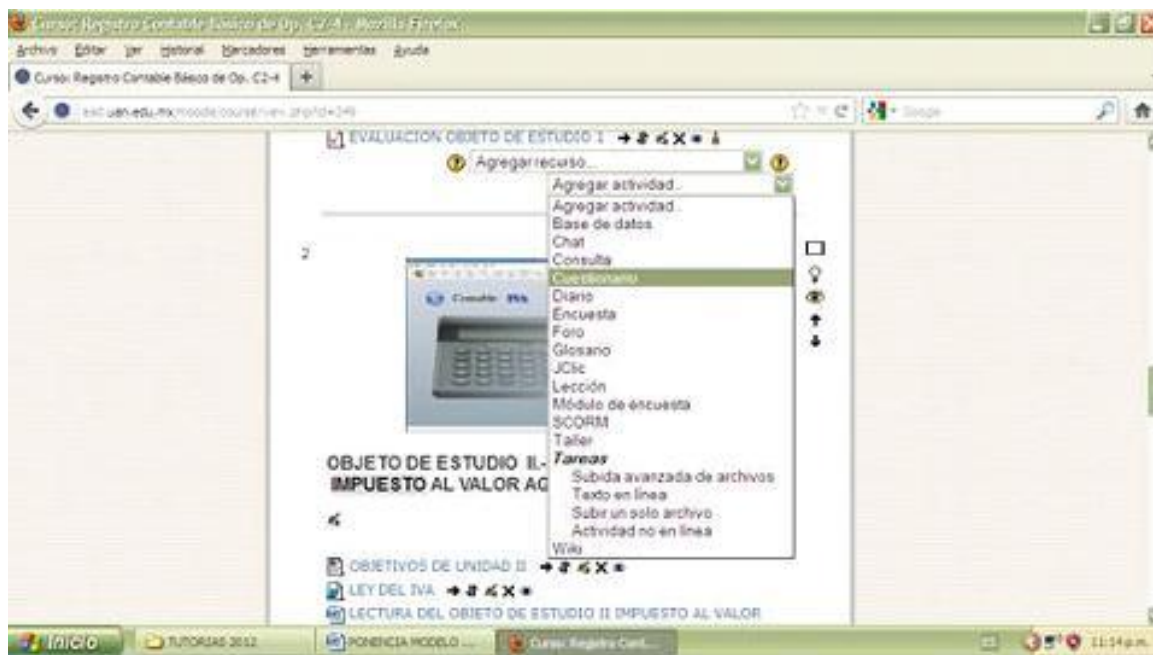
Curso: Registro Contable Básico de Op. C2-4 - Mozilla Firefox

Archivo Editar Ver Historial Marcadores Herramientas Ayuda

Curso: Registro Contable Básico de Op. C2-4 +

ext.uan.edu.mx/moodle/course/view.php?id=249

Google

EVALUACION OBJETO DE ESTUDIO I

Agregar recurso...

Agregar actividad...

Agregar actividad...
Base de datos
Chat
Consulta
Cuestionario
Diario
Encuesta
Foro
Glosario
JClic
Lección
Módulo de encuesta
SCORM
Taller
*Tareas*
Subida avanzada de archivos
Texto en línea
Subir un solo archivo
Actividad no en línea
Wiki

2

Contable IVA

OBJETO DE ESTUDIO II.-
IMPUESTO AL VALOR AG

OBJETIVOS DE UNIDAD II

LEY DEL IVA

LECTURA DEL OBJETO DE ESTUDIO II IMPUESTO AL VALOR

Inicio TUTORIAS 2012 PONENCIA MODELO ... Curso: Registro Cont... 11:14 p.m.